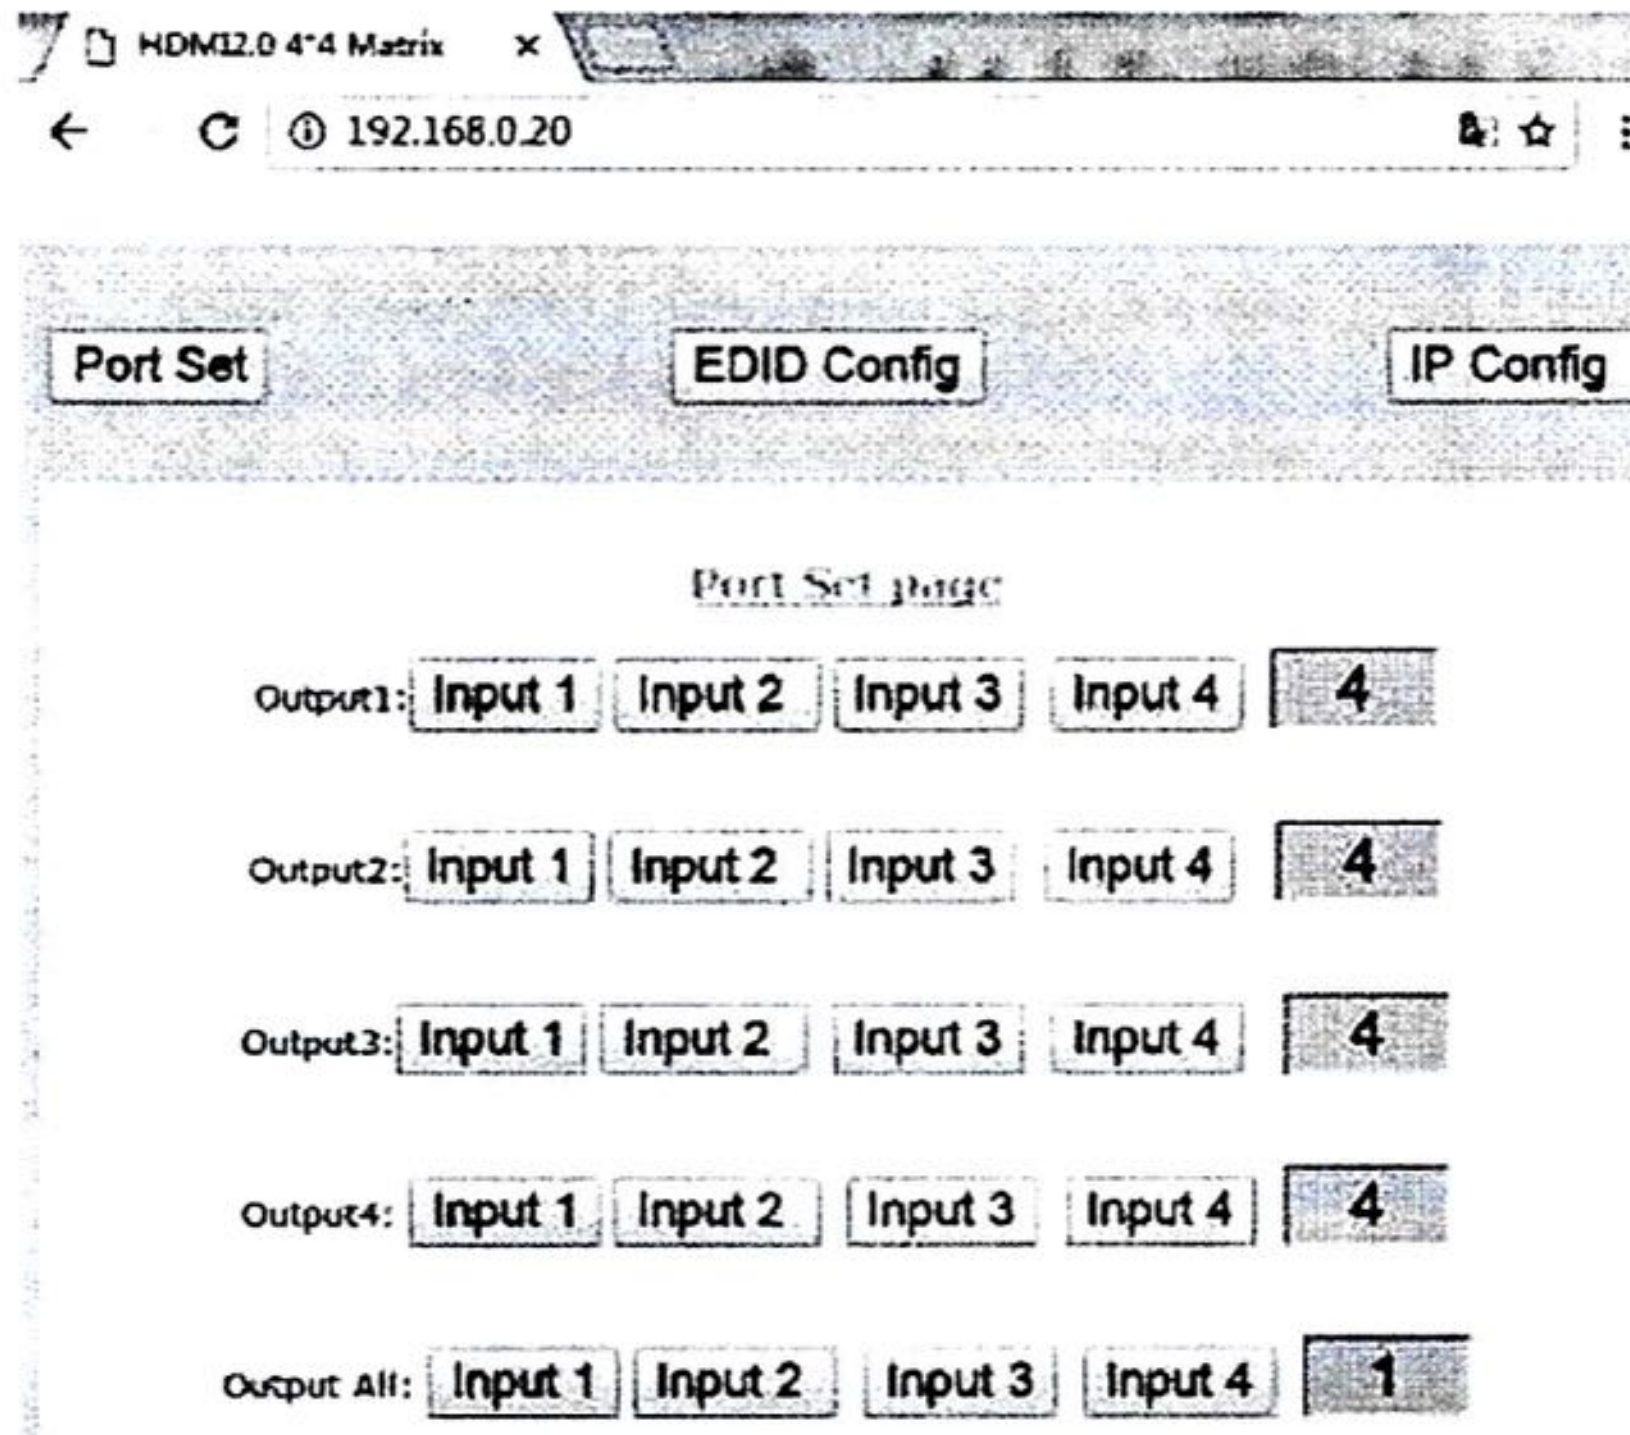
HDMI2.0 4*4 Matrix ×

192.168.0.20

Port Set EDID Config IP Config

Port Set page

Output1: Input 1 Input 2 Input 3 Input 4 4

Output2: Input 1 Input 2 Input 3 Input 4 4

Output3: Input 1 Input 2 Input 3 Input 4 4

Output4: Input 1 Input 2 Input 3 Input 4 4

Output All: Input 1 Input 2 Input 3 Input 4 1